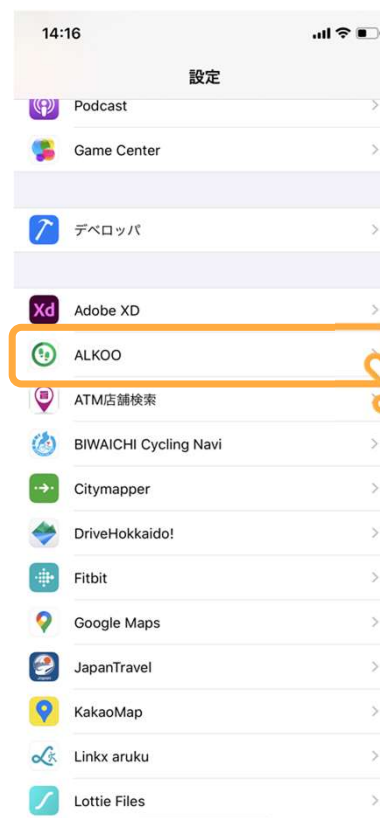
14:16

設定

Podcast

Game Center

デベロッパ

Xd Adobe XD

ALKOO

ATM店舗検索

BIWAICHI Cycling Navi

Citymapper

DriveHokkaido!

Fitbit

Google Maps

JapanTravel

KakaoMap

Linkx aruku

Lottie Files